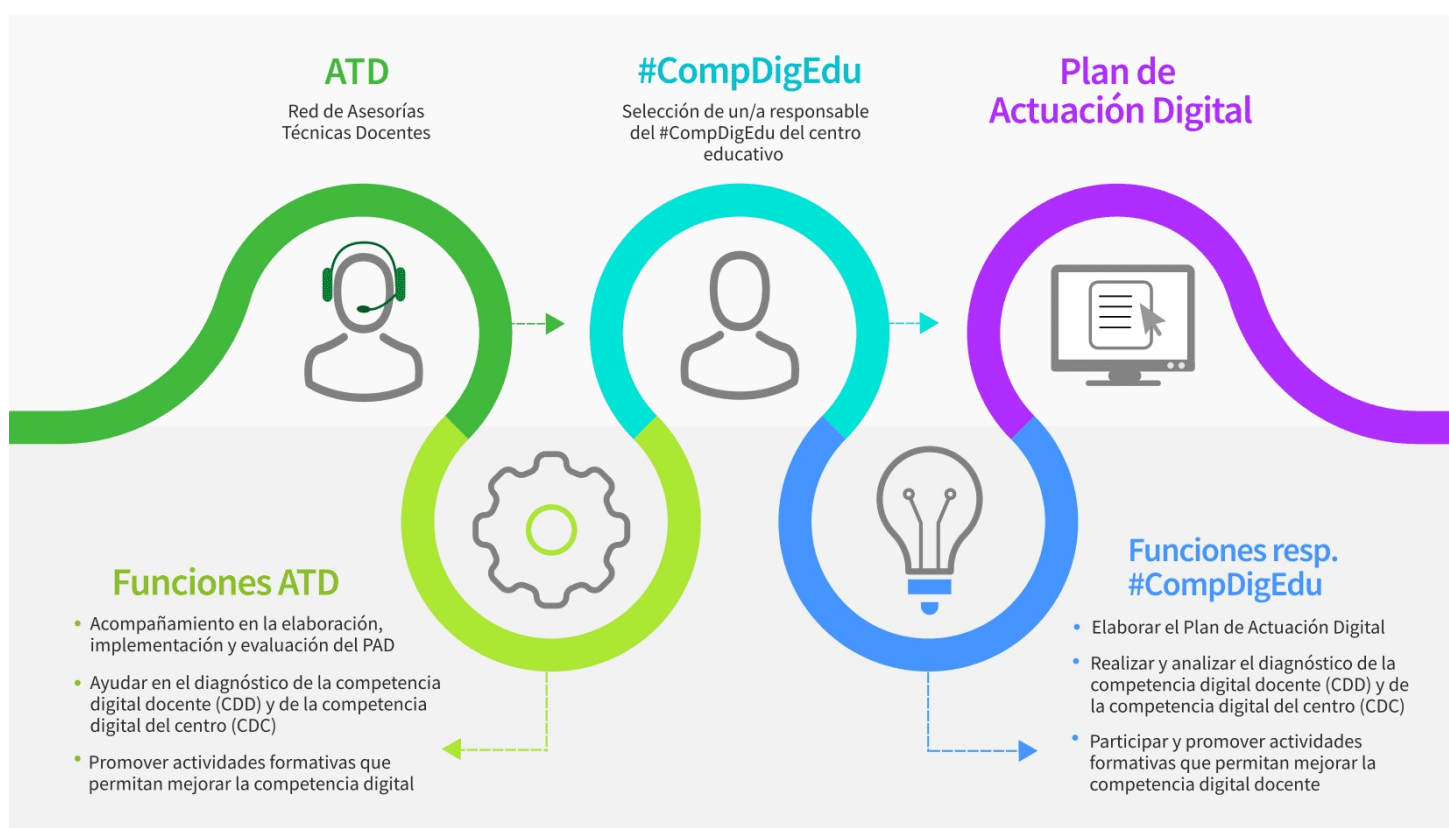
ATD

Red de Asesorías Técnicas Docentes

#CompDigEdu

Selección de un/a responsable del #CompDigEdu del centro educativo

Plan de Actuación Digital

Funciones ATD

• Acompañamiento en la elaboración, implementación y evaluación del PAD

• Ayudar en el diagnóstico de la competencia digital docente (CDD) y de la competencia digital del centro (CDC)

• Promover actividades formativas que permitan mejorar la competencia digital

Funciones resp. #CompDigEdu

• Elaborar el Plan de Actuación Digital

• Realizar y analizar el diagnóstico de la competencia digital docente (CDD) y de la competencia digital del centro (CDC)

• Participar y promover actividades formativas que permitan mejorar la competencia digital docente